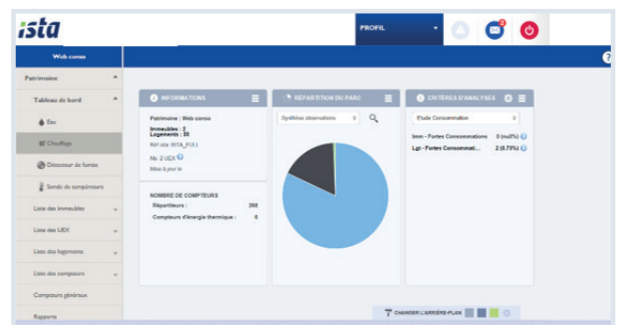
ista

PROFIL

2

Web conso

Patrimoine

Tableau de bord

Eau

Chauffage

Détecteur de fumée

Sonde de température

Liste des immeubles

Liste des UEX

Liste des logements

Liste des compteurs

Compteurs généraux

Rapports

INFORMATIONS

Patrimoine : Web conso

Immeubles : 2
Logements : 55

Réf ista : ISTA_PJU1

Nb. d' UEX

Mise à jour le

NOMBRE DE COMPTEURS

Répartiteurs : 200

Compteurs d'énergie thermique : 0

RÉPARTITION DU PARC

Synthèse observations

CRITÈRES D'ANALYSES

Etude Consommation

Imm - Fortes Consommations 0 (null%)

Lgt - Fortes Consommati... 2 (8.73%)

CHANGER L'ARRIÈRE-PLAN